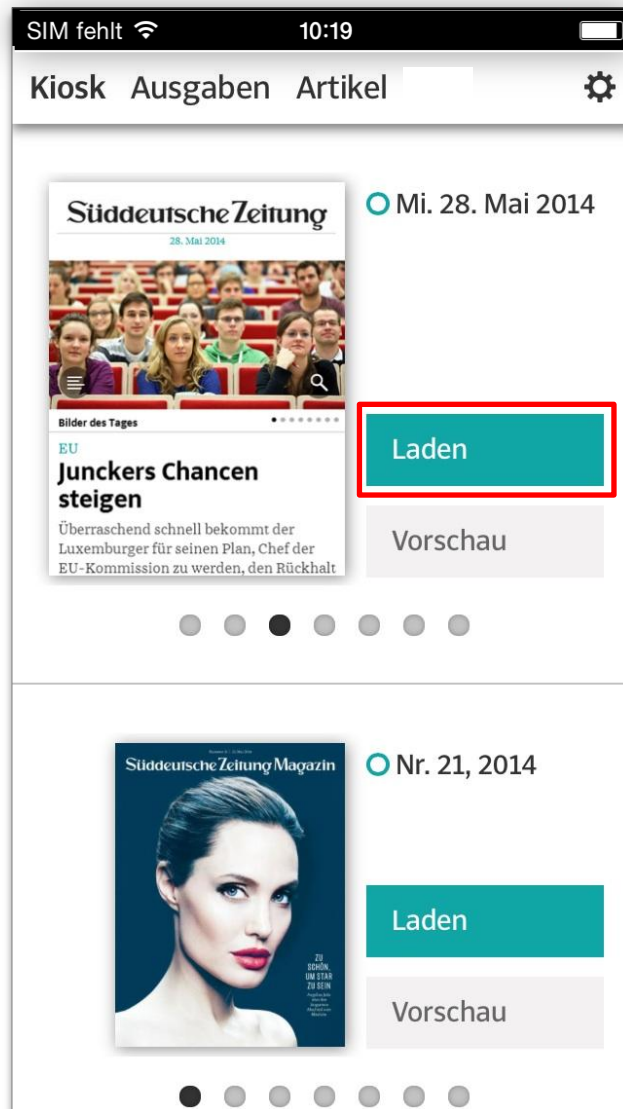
SIM fehlt
10:19

Kiosk Ausgaben Artikel

Süddeutsche Zeitung
28. Mai 2014

Bilder des Tages
EU
Junckers Chancen steigen
Überraschend schnell bekommt der Luxemburger für seinen Plan, Chef der EU-Kommission zu werden, den Rückhalt

Mi. 28. Mai 2014

Laden

Vorschau

Süddeutsche Zeitung Magazin
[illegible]

ZU SCHÖN, UM STAR ZU SEIN
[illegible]

Nr. 21, 2014

Laden

Vorschau